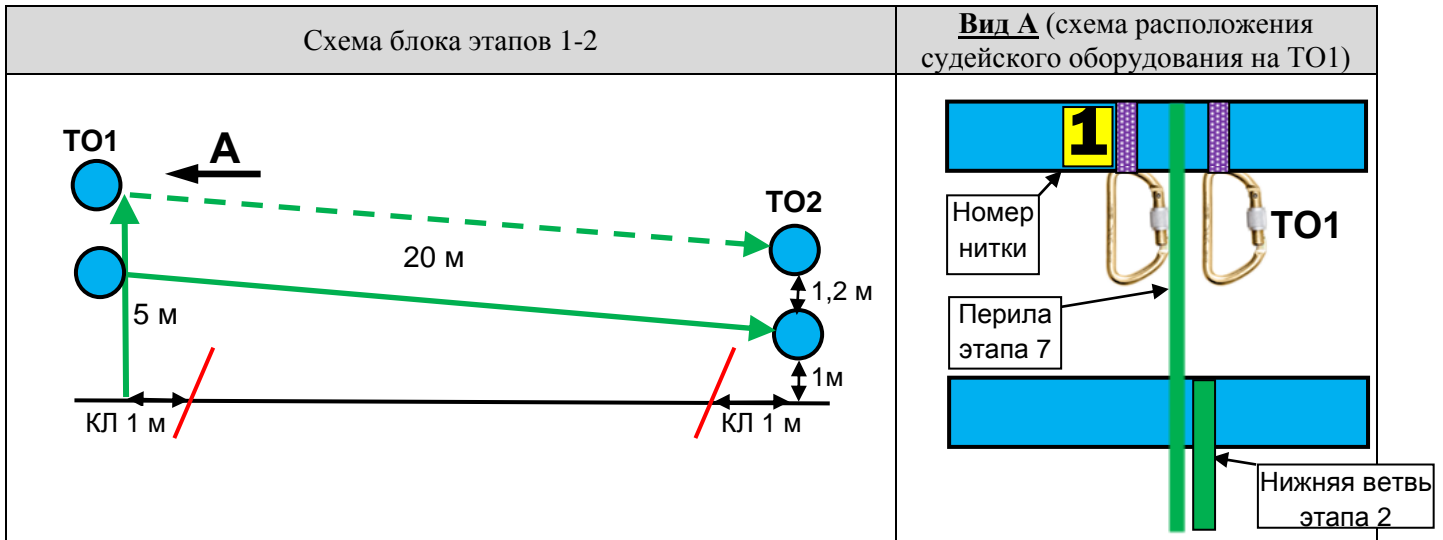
| Схема блока этапов 1-2 | **Вид А** (схема расположения судейского оборудования на ТО1) |
|---|---|
| ТО1<br>А<br>ТО2<br>20 м<br>1,2 м<br>5 м<br>1м<br>КЛ 1 м<br>КЛ 1 м | 1<br>Номер нитки<br>ТО1<br>Перила этапа 7<br>Нижняя ветвь этапа 2 |